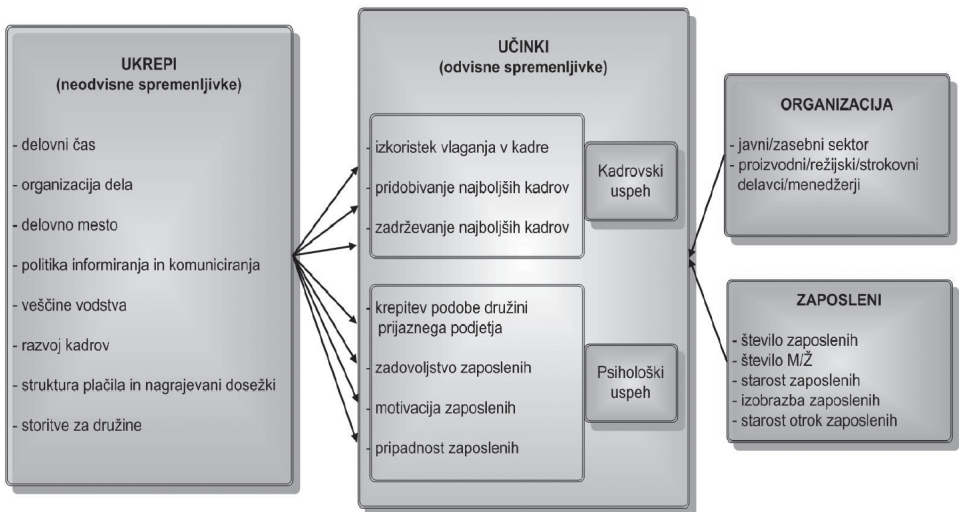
UKREPI
(neodvisne spremenljivke)

- delovni čas
- organizacija dela
- delovno mesto
- politika informiranja in komuniciranja
- veščine vodstva
- razvoj kadrov
- struktura plačila in nagrajevani dosežki
- storitve za družine

UČINKI
(odvisne spremenljivke)

izkoristek vlaganja v kadre
pridobivanje najboljših kadrov
zadrževanje najboljših kadrov

Kadrovski uspeh

krepitev podobe družini prijaznega podjetja
zadovoljstvo zaposlenih
motivacija zaposlenih
pripadnost zaposlenih

Psihološki uspeh

ORGANIZACIJA

- javni/zasebni sektor
- proizvodni/režijski/strokovni delavci/menedžerji

ZAPOSLENI

- število zaposlenih
- število M/Ž
- starost zaposlenih
- izobrazba zaposlenih
- starost otrok zaposlenih